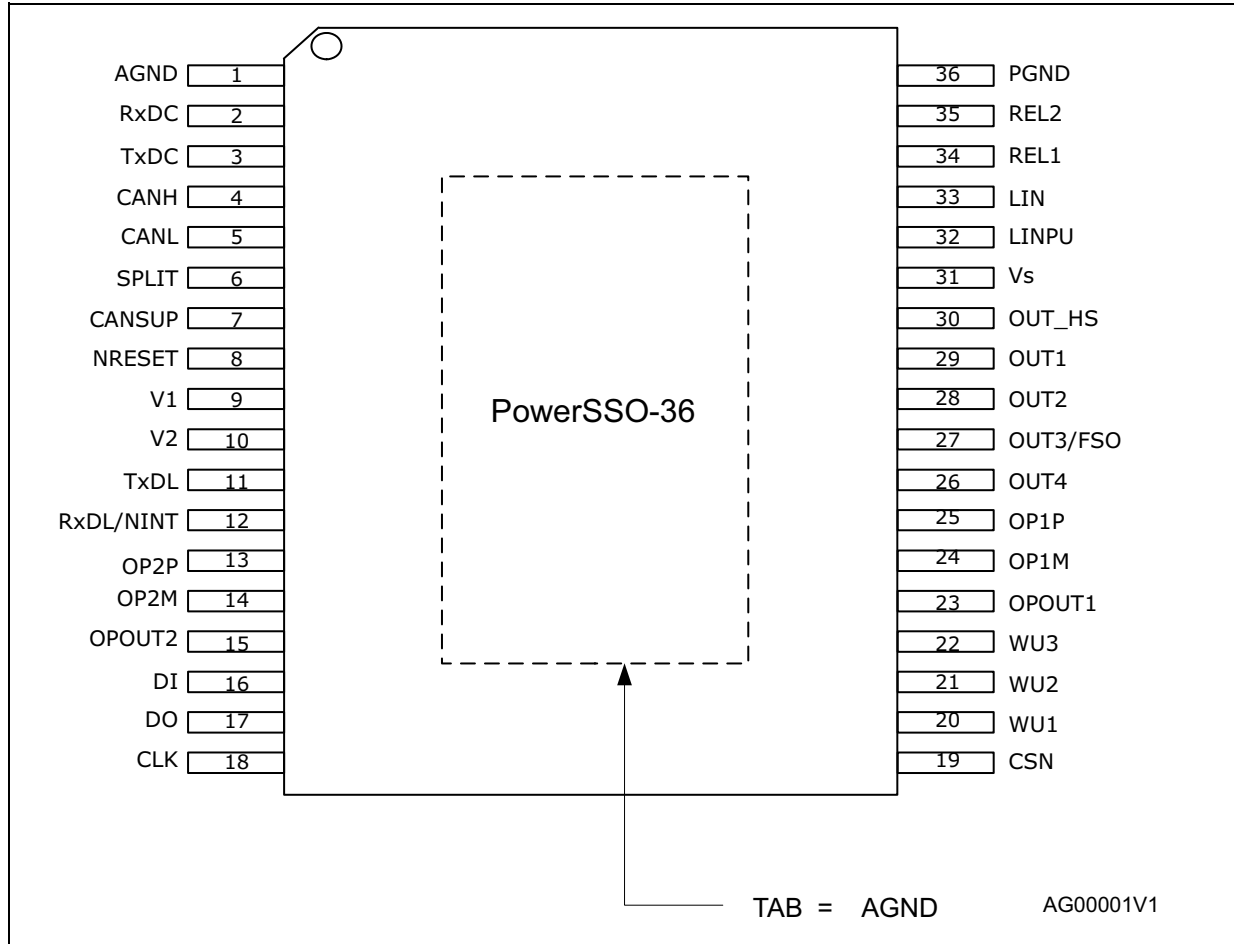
AGND 1
RxDC 2
TxDC 3
CANH 4
CANL 5
SPLIT 6
CANSUP 7
NRESET 8
V1 9
V2 10
TxDL 11
RxDL/NINT 12
OP2P 13
OP2M 14
OPOUT2 15
DI 16
DO 17
CLK 18

36 PGND
35 REL2
34 REL1
33 LIN
32 LINPU
31 Vs
30 OUT_HS
29 OUT1
28 OUT2
27 OUT3/FSO
26 OUT4
25 OP1P
24 OP1M
23 OPOUT1
22 WU3
21 WU2
20 WU1
19 CSN

PowerSSO-36

TAB = AGND

AG00001V1